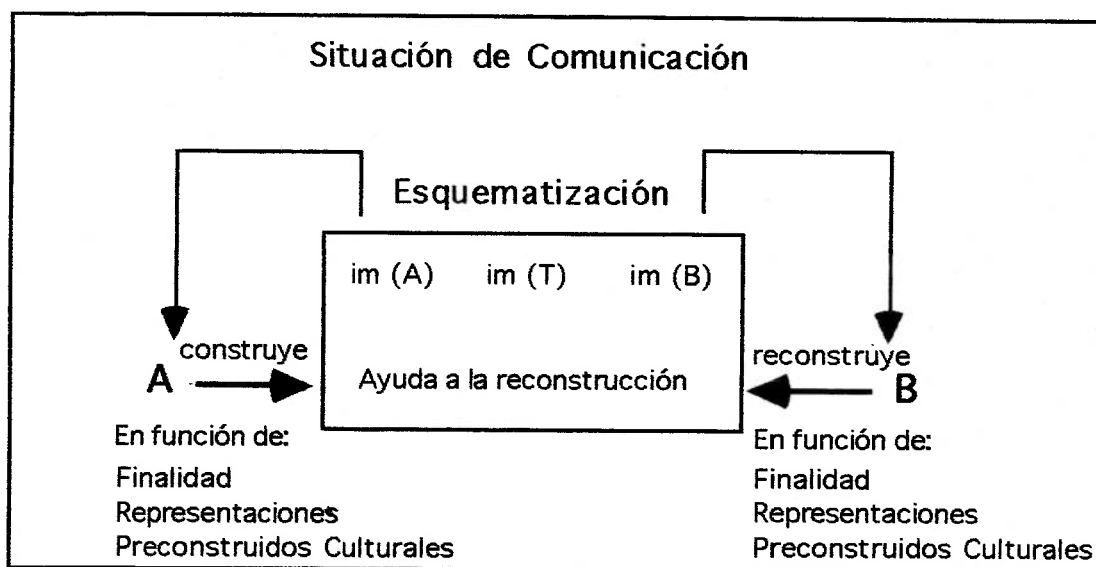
Situación de Comunicación

Esquematización

im (A) im (T) im (B)

A construye

Ayuda a la reconstrucción

reconstruye B

En función de:
Finalidad
Representaciones
Preconstruidos Culturales

En función de:
Finalidad
Representaciones
Preconstruidos Culturales